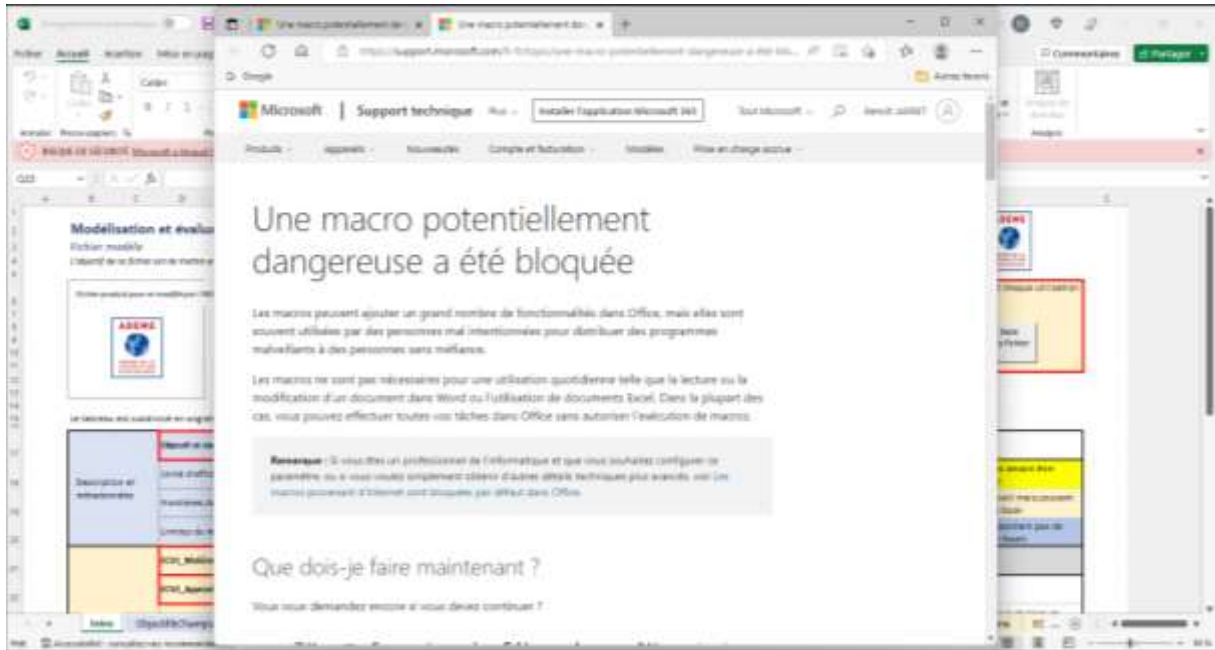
Une macro potentiellement dan... | Une macro potentiellement dan...

Google

Autres favoris

Microsoft | Support technique Plus Installer l'application Microsoft 365 Tout Microsoft

Produits Appareils Nouveautés Compte et facturation Modèles Prise en charge accrue

Une macro potentiellement dangereuse a été bloquée

Les macros peuvent ajouter un grand nombre de fonctionnalités dans Office, mais elles sont souvent utilisées par des personnes mal intentionnées pour distribuer des programmes malveillants à des personnes sans méfiance.

Les macros ne sont pas nécessaires pour une utilisation quotidienne telle que la lecture ou la modification d'un document dans Word ou l'utilisation de documents Excel. Dans la plupart des cas, vous pouvez effectuer toutes vos tâches dans Office sans autoriser l'exécution de macros.

Remarque : Si vous êtes un professionnel de l'informatique et que vous souhaitez configurer ce paramètre, ou si vous voulez simplement obtenir d'autres détails techniques pour avancés, voir Les macros provenant d'Internet sont bloquées par défaut dans Office.

Que dois-je faire maintenant ?

Vous vous demandez encore si vous devez continuer ?

Fichier Accueil Insertion Mise en page

Commentaires Partager

RISQUE DE SÉCURITÉ

Modelisation et évalu

Fichier modèle

ADEME

Description et métadonnées

Intro

Analyse